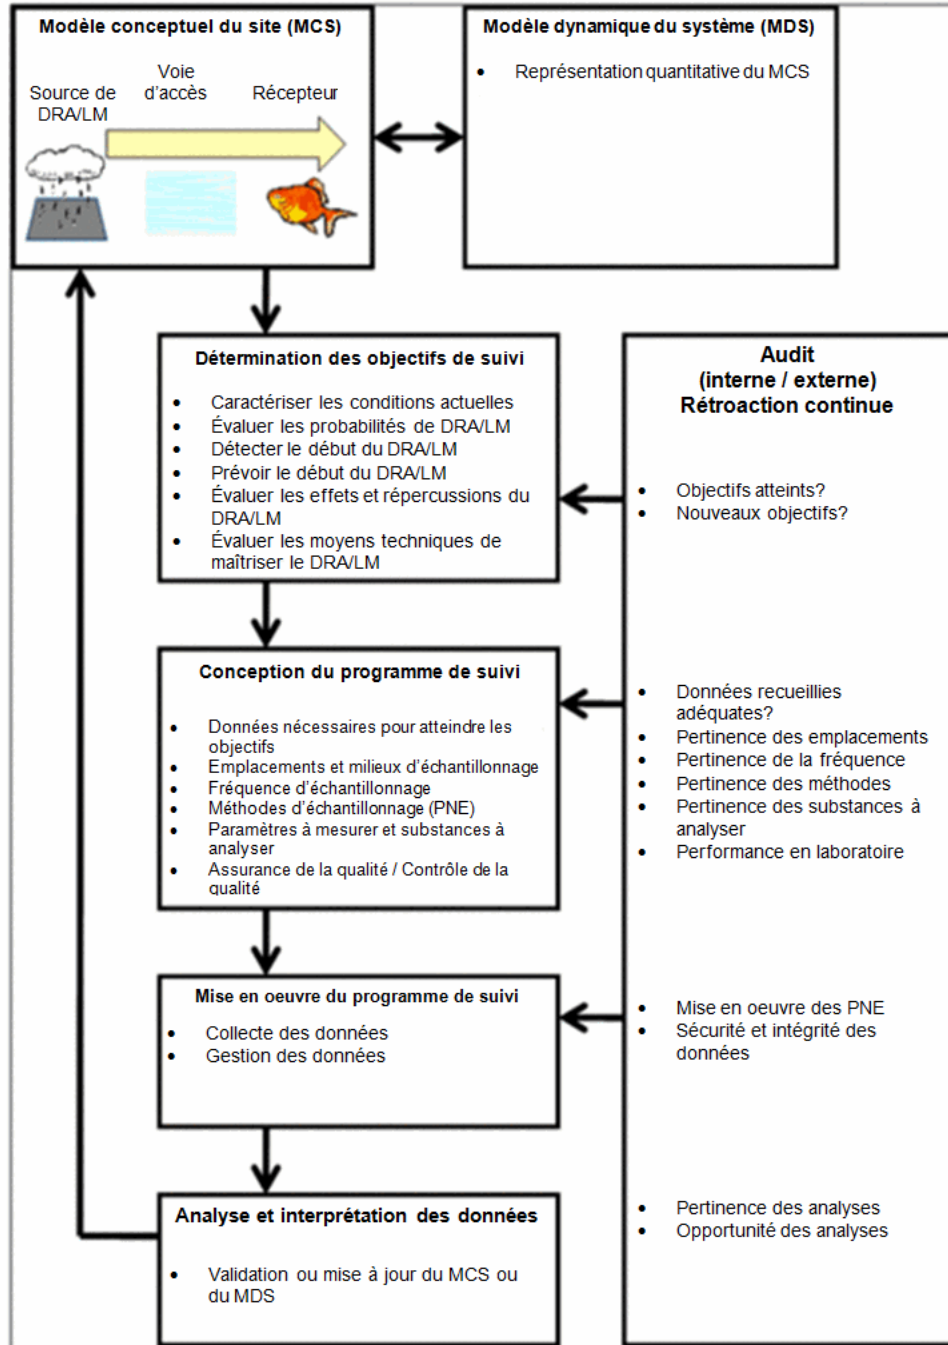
Modèle conceptuel du site (MCS)

Source de DRA/LM

Voie d'accès

Récepteur

Modèle dynamique du système (MDS)

- Représentation quantitative du MCS

Détermination des objectifs de suivi

- Caractériser les conditions actuelles
- Évaluer les probabilités de DRA/LM
- Détecter le début du DRA/LM
- Prévoir le début du DRA/LM
- Évaluer les effets et répercussions du DRA/LM
- Évaluer les moyens techniques de maîtriser le DRA/LM

Audit (interne / externe) Rétroaction continue

- Objectifs atteints?
- Nouveaux objectifs?

Conception du programme de suivi

- Données nécessaires pour atteindre les objectifs
- Emplacements et milieux d'échantillonnage
- Fréquence d'échantillonnage
- Méthodes d'échantillonnage (PNE)
- Paramètres à mesurer et substances à analyser
- Assurance de la qualité / Contrôle de la qualité

- Données recueillies adéquates?
- Pertinence des emplacements
- Pertinence de la fréquence
- Pertinence des méthodes
- Pertinence des substances à analyser
- Performance en laboratoire

Mise en oeuvre du programme de suivi

- Collecte des données
- Gestion des données

- Mise en oeuvre des PNE
- Sécurité et intégrité des données

Analyse et interprétation des données

- Validation ou mise à jour du MCS ou du MDS

- Pertinence des analyses
- Opportunité des analyses